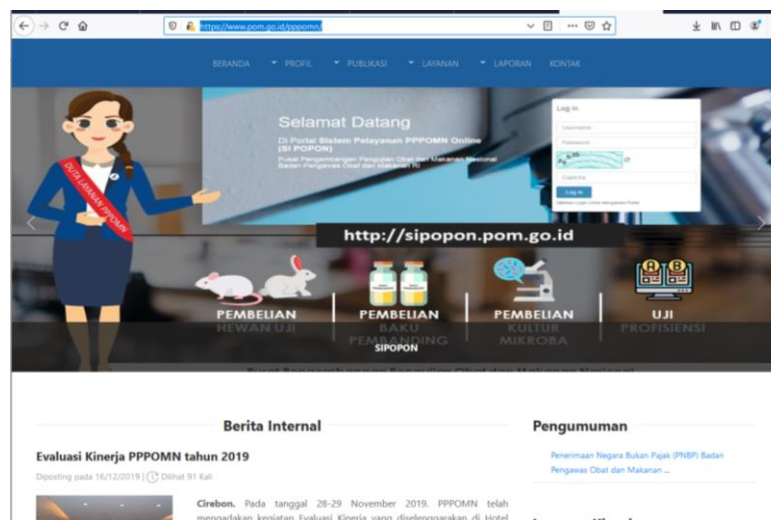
https://www.pom.go.id/pppomn/

BERANDA PROFIL PUBLIKASI LAYANAN LAPORAN KONTAK

DUTA LAYANAN PPPOMN

Selamat Datang

Di Portal Sistem Pelayanan PPPOMN Online (SI POPON)

Pusat Pengembangan Pengujian Obat dan Makanan Nasional Badan Pengawas Obat dan Makanan RI

Log In

Username

Password

Captcha

Log In

http://sipopon.pom.go.id

PEMBELIAN HEWAN UJI

PEMBELIAN BAKU PEMBANDING

PEMBELIAN KULTUR MIKROBA

UJI PROFISIENSI

SIPOPON

Berita Internal

Evaluasi Kinerja PPPOMN tahun 2019

Diposting pada 16/12/2019 | Dilihat 91 Kali

Cirebon. Pada tanggal 28-29 November 2019, PPPOMN telah mengadakan kegiatan Evaluasi Kinerja yang diselenggarakan di Hotel

Pengumuman

Penerimaan Negara Bukan Pajak (PNBP) Badan Pengawas Obat dan Makanan ...